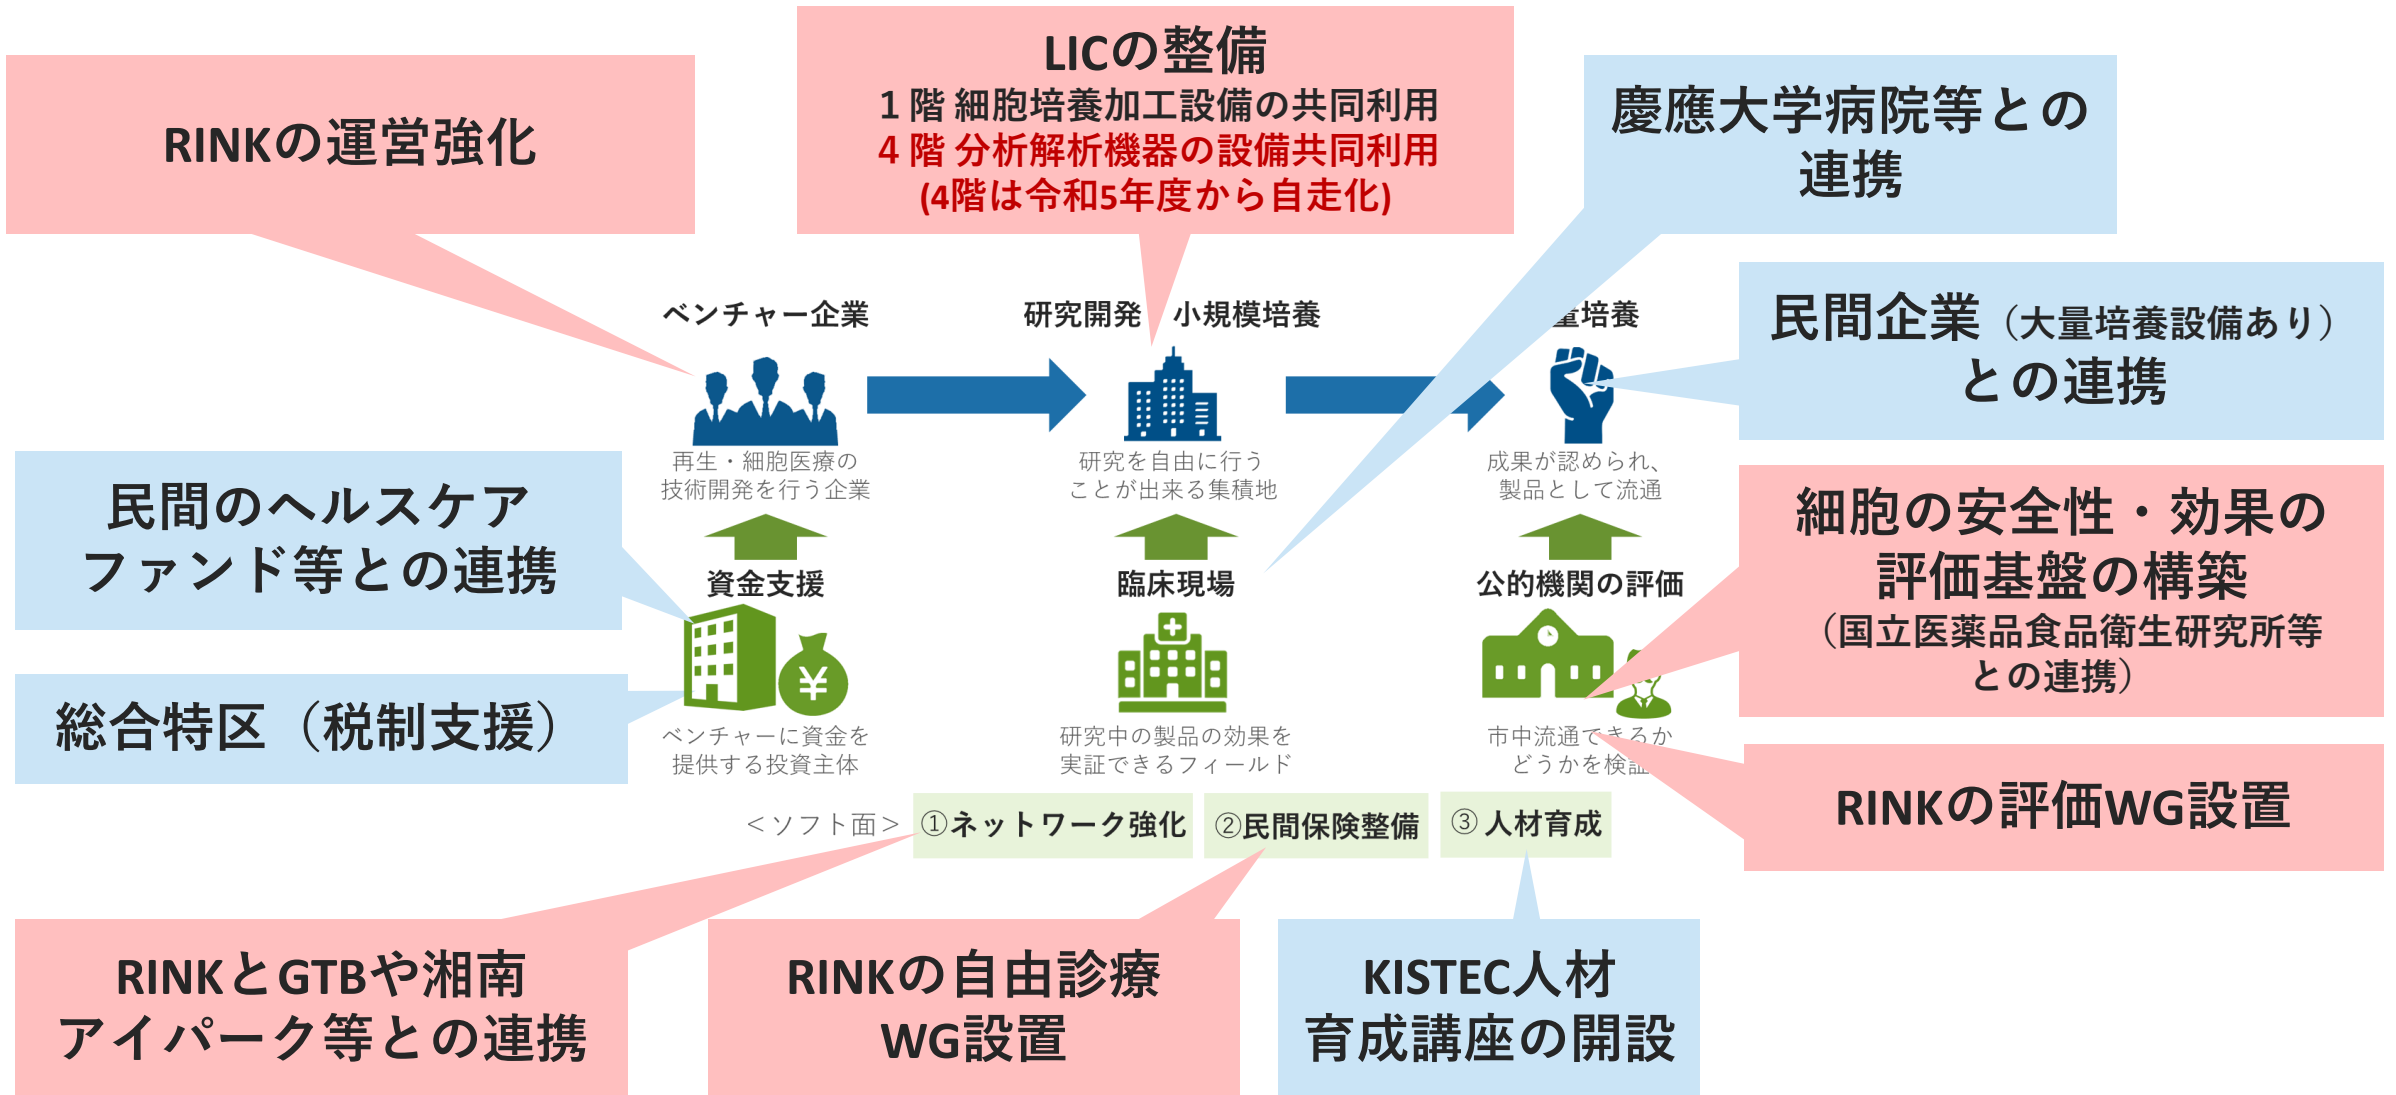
RINKの運営強化

LICの整備
1階 細胞培養加工設備の共同利用
4階 分析解析機器の設備共同利用
(4階は令和5年度から自走化)

慶應大学病院等との連携

民間企業（大量培養設備あり）との連携

ベンチャー企業

研究開発

小規模培養

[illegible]培養

再生・細胞医療の技術開発を行う企業

研究を自由に行うことが出来る集積地

成果が認められ、製品として流通

民間のヘルスケアファンド等との連携

資金支援

臨床現場

公的機関の評価

細胞の安全性・効果の評価基盤の構築
（国立医薬品食品衛生研究所等との連携）

総合特区（税制支援）

ベンチャーに資金を提供する投資主体

研究中の製品の効果を実証できるフィールド

市中流通できるかどうかを検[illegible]

RINKの評価WG設置

＜ソフト面＞

①ネットワーク強化

②民間保険整備

③人材育成

RINKとGTBや湘南アイパーク等との連携

RINKの自由診療WG設置

KISTEC人材育成講座の開設